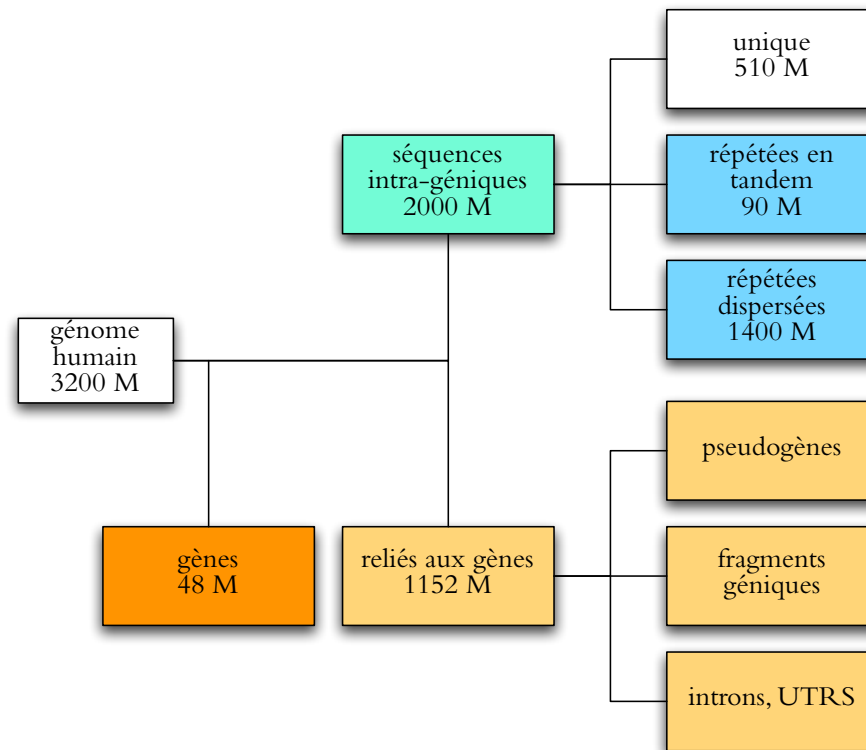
génome humain 3200 M

séquences intra-géniques 2000 M

unique 510 M

répétées en tandem 90 M

répétées dispersées 1400 M

gènes 48 M

reliés aux gènes 1152 M

pseudogènes

fragments géniques

introns, UTRS